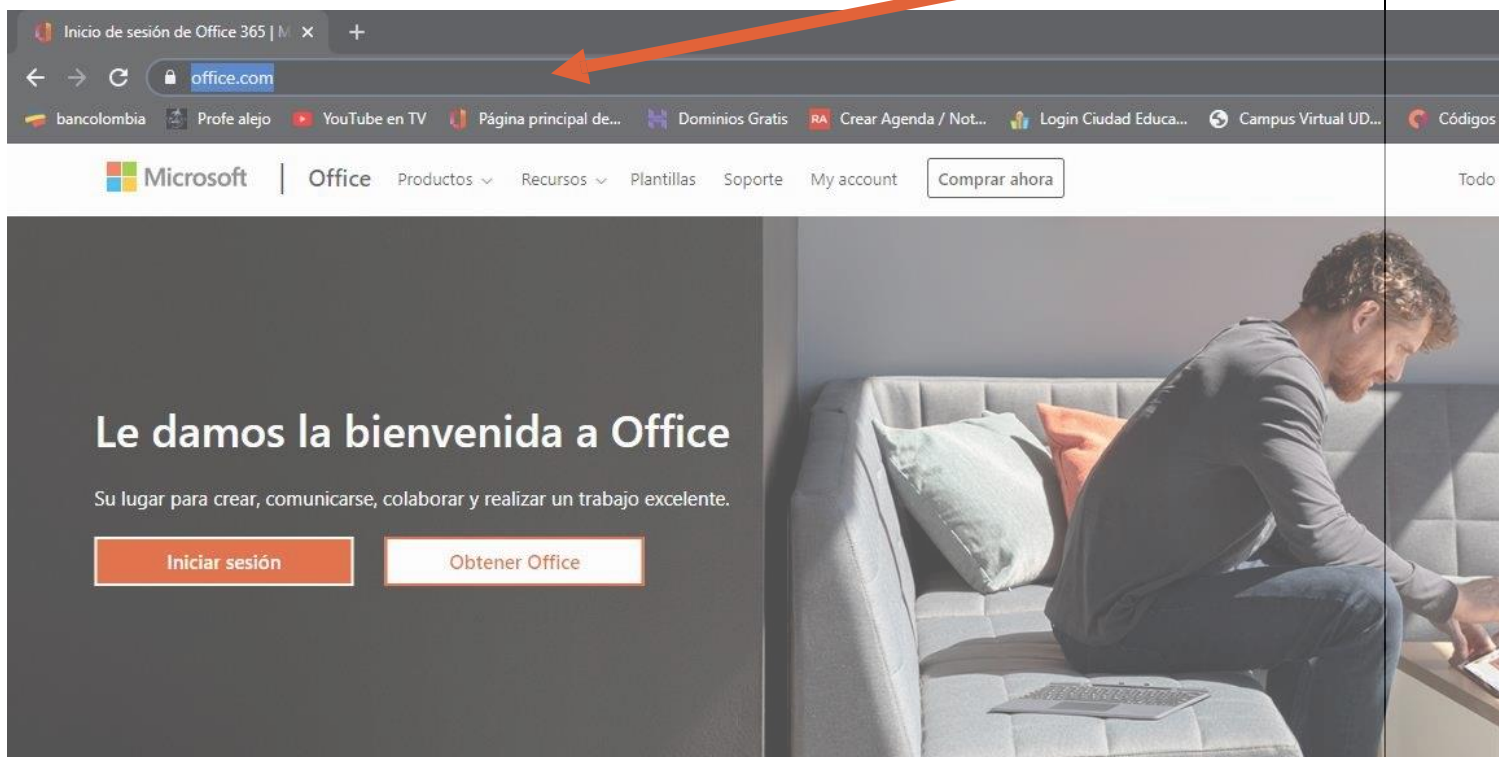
Inicio de sesión de Office 365 | M ×

+

office.com

bancolombia Profe alejo YouTube en TV Página principal de... Dominios Gratis RA Crear Agenda / Not... Login Ciudad Educa... Campus Virtual UD... Códigos

Microsoft | Office Productos Recursos Plantillas Soporte My account Comprar ahora Todo

Le damos la bienvenida a Office

Su lugar para crear, comunicarse, colaborar y realizar un trabajo excelente.

Iniciar sesión

Obtener Office